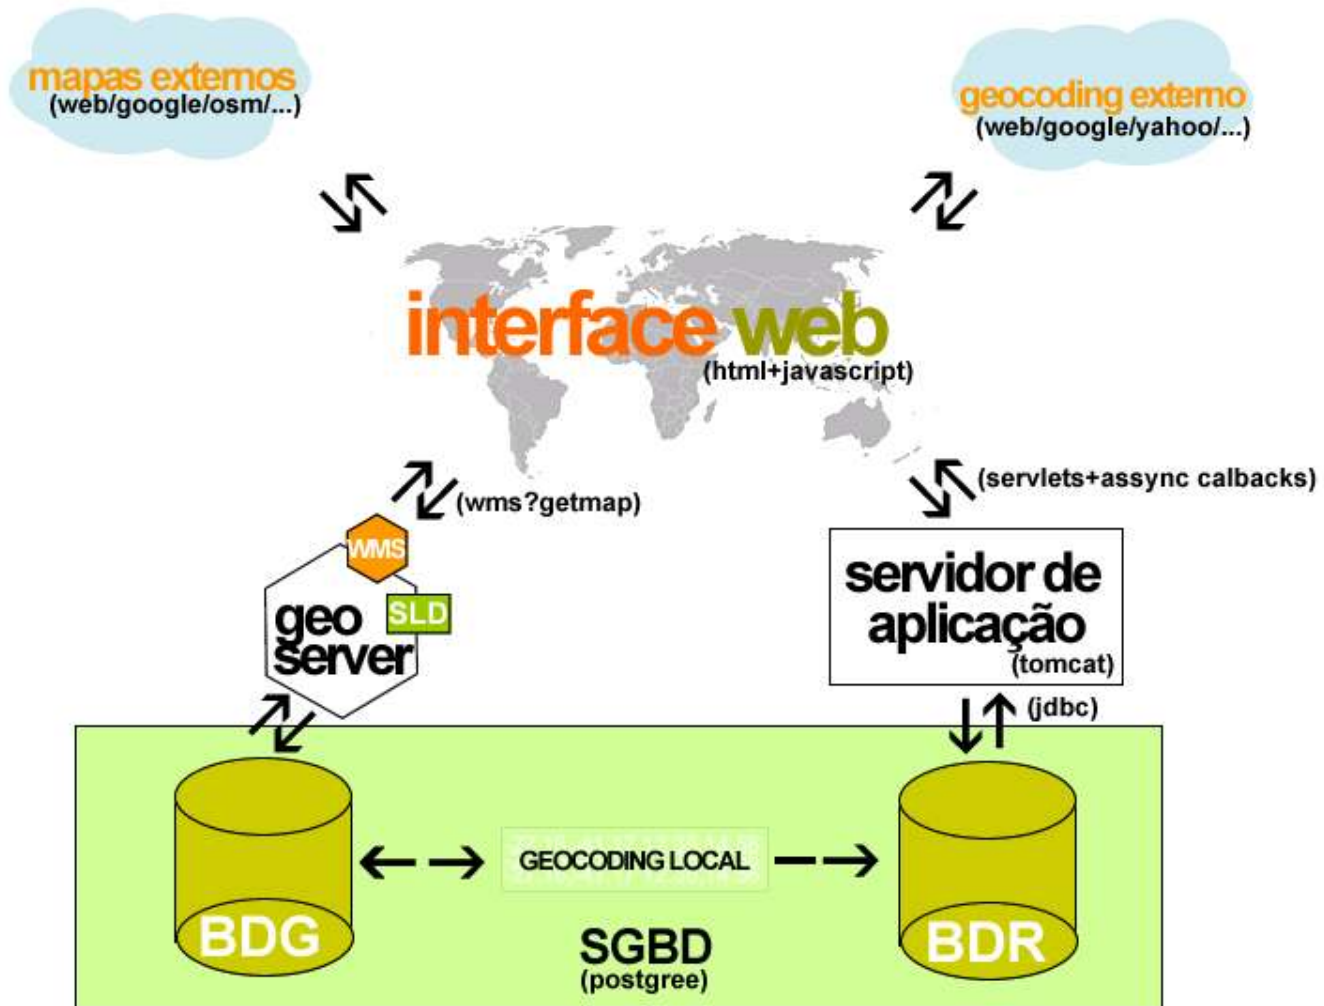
mapas externos
(web/google/osm/...)

geocoding externo
(web/google/yahoo/...)

interface web
(html+javascript)

(wms?getmap)

(servlets+assync calbacks)

WMS
geo server
SLD

servidor de aplicação
(tomcat)

(jdbc)

BDG

GEOCODING LOCAL

BDR

SGBD
(postgree)